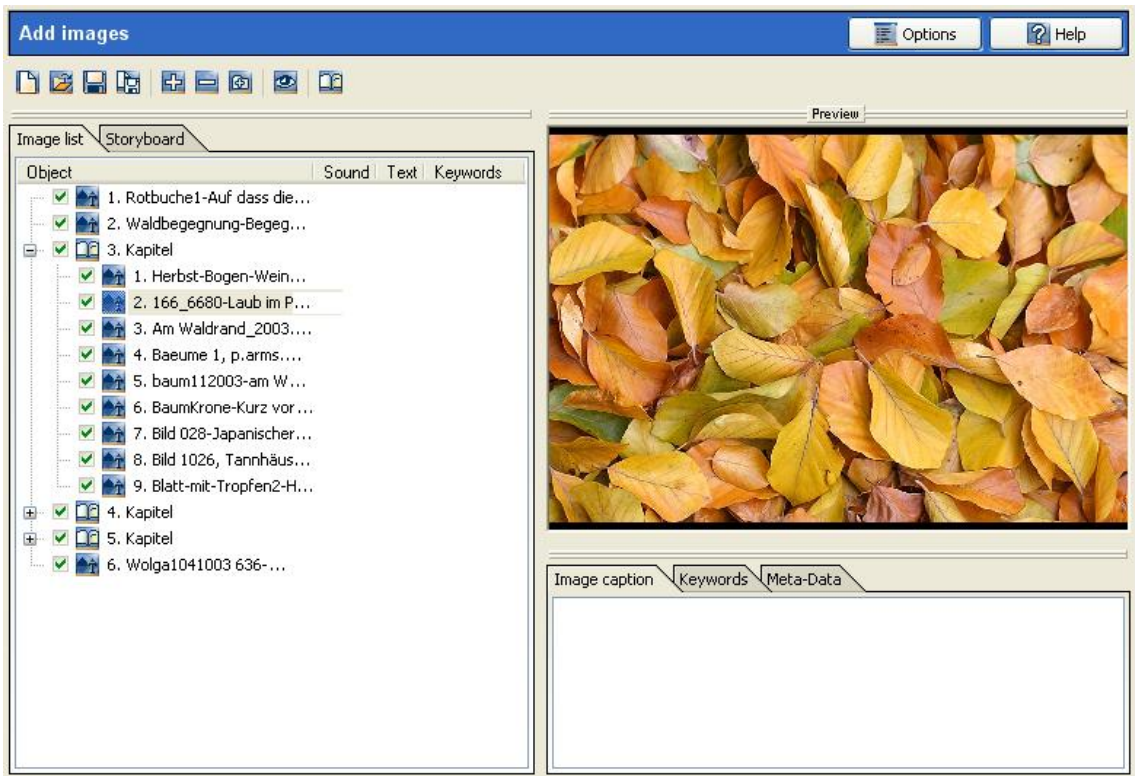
Add images

Options

Help

Preview

Image list Storyboard

| Object | Sound | Text | Keywords |
|---|---|---|---|

1. Rotbuche1-Auf dass die...
2. Waldbegegnung-Begeg...
3. Kapitel
1. Herbst-Bogen-Wein...
2. 166_6680-Laub im P...
3. Am Waldrand_2003....
4. Baeume 1, p.arms....
5. baum112003-am W...
6. BaumKrone-Kurz vor...
7. Bild 028-Japanischer...
8. Bild 1026, Tannhäus...
9. Blatt-mit-Tropfen2-H...
4. Kapitel
5. Kapitel
6. Wolga1041003 636-...

Image caption Keywords Meta-Data